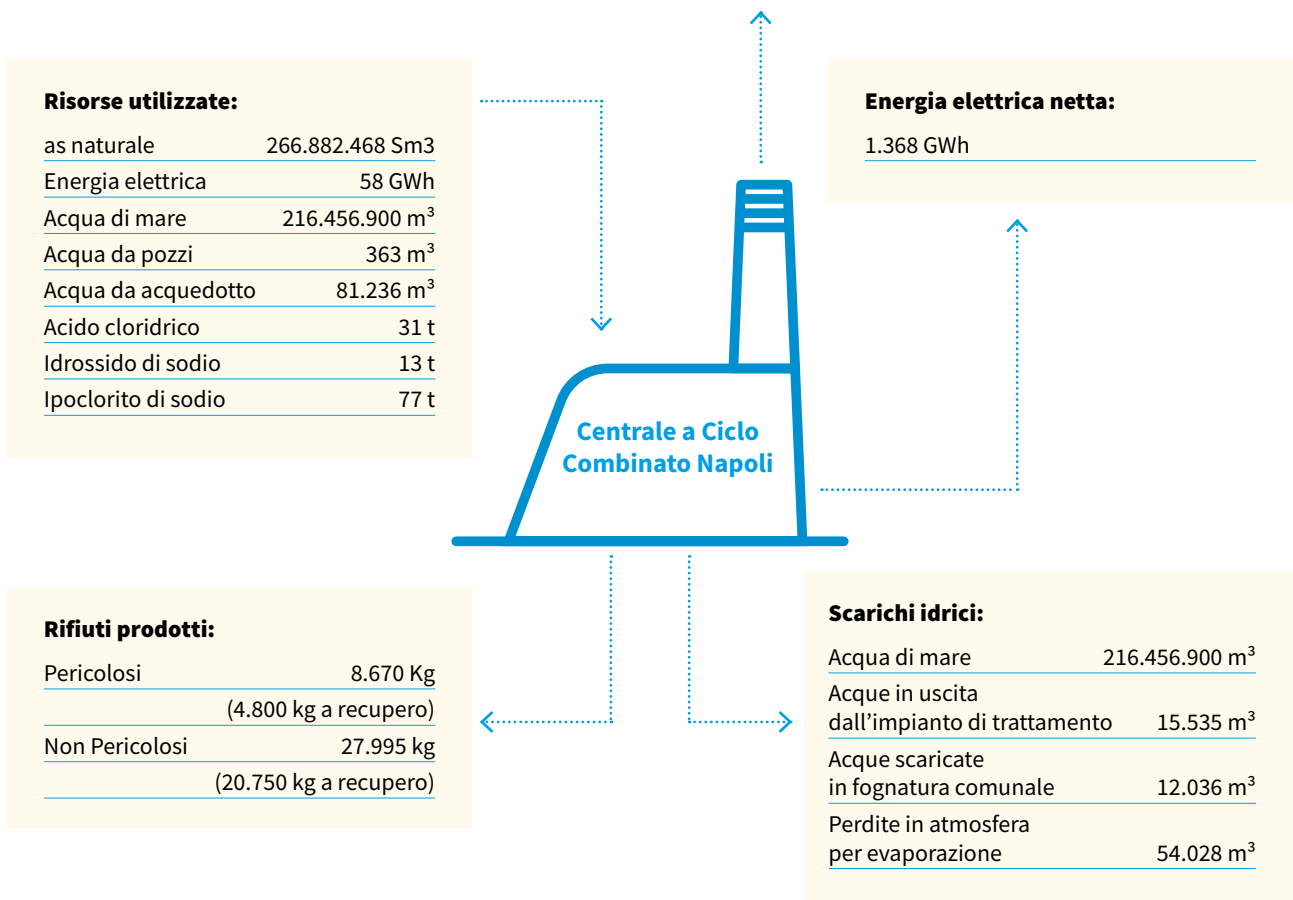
**Risorse utilizzate:**

| | |
|---|---|
| as naturale | 266.882.468 Sm3 |
| Energia elettrica | 58 GWh |
| Acqua di mare | 216.456.900 $m^3$ |
| Acqua da pozzi | 363 $m^3$ |
| Acqua da acquedotto | 81.236 $m^3$ |
| Acido cloridrico | 31 t |
| Idrossido di sodio | 13 t |
| Ipoclorito di sodio | 77 t |

**Energia elettrica netta:**

1.368 GWh

Centrale a Ciclo Combinato Napoli

**Rifiuti prodotti:**

| | |
|---|---|
| Pericolosi | 8.670 Kg |
| | (4.800 kg a recupero) |
| Non Pericolosi | 27.995 kg |
| | (20.750 kg a recupero) |

**Scarichi idrici:**

| | |
|---|---|
| Acqua di mare | 216.456.900 $m^3$ |
| Acque in uscita dall'impianto di trattamento | 15.535 $m^3$ |
| Acque scaricate in fognatura comunale | 12.036 $m^3$ |
| Perdite in atmosfera per evaporazione | 54.028 $m^3$ |